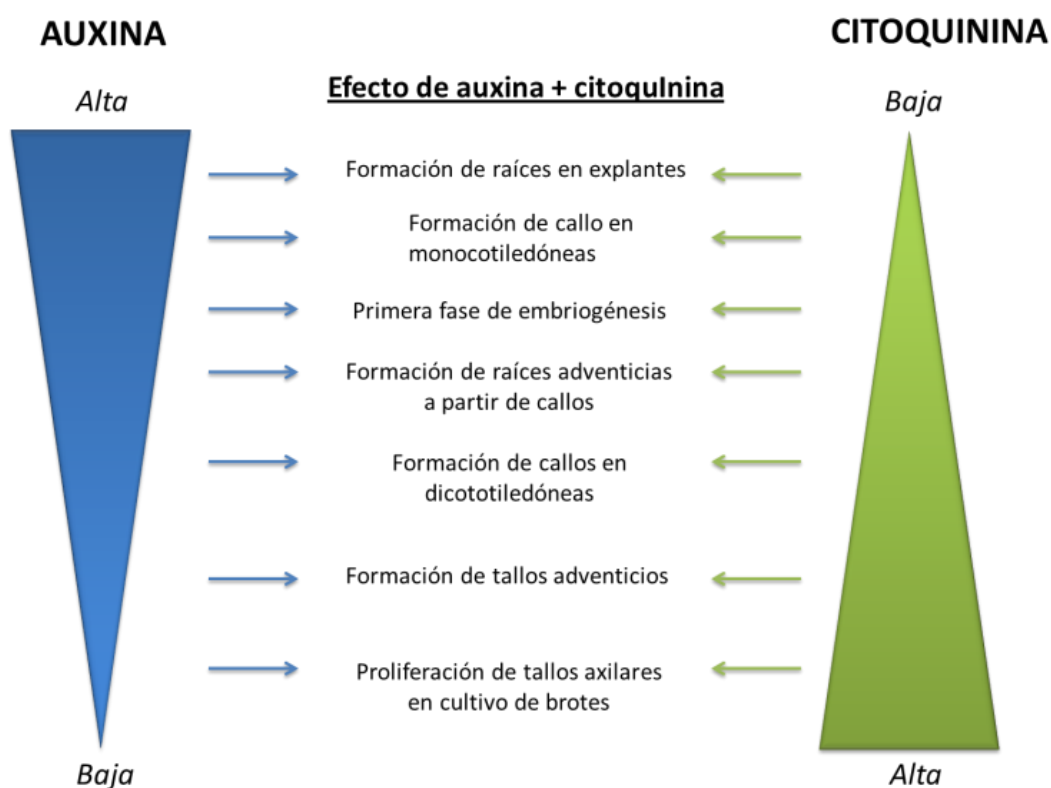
AUXINA

Alta

Baja

Efecto de auxina + citoquInina

Formación de raíces en explantes

Formación de callo en monocotiledóneas

Primera fase de embriogénesis

Formación de raíces adventicias a partir de callos

Formación de callos en dicototiledóneas

Formación de tallos adventicios

Proliferación de tallos axilares en cultivo de brotes

CITOQUININA

Baja

Alta